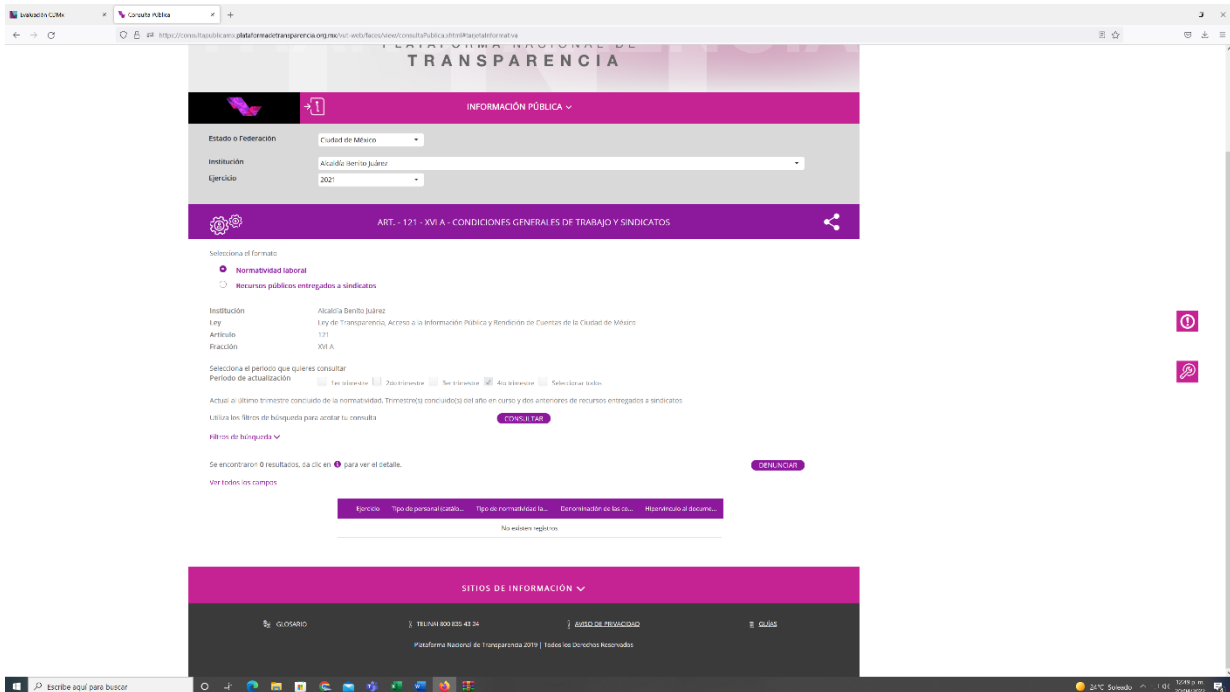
Evaluación CDMx
Consulta Pública
https://consultapublicamx.plataformadetransparencia.org.mx/vut-web/faces/view/consultaPublica.xhtml#tarjetaInformativa

PLATAFORMA NACIONAL DE
TRANSPARENCIA

INFORMACIÓN PÚBLICA

Estado o Federación | Ciudad de México
Institución | Alcaldía Benito Juárez
Ejercicio | 2021

ART. - 121 - XVI A - CONDICIONES GENERALES DE TRABAJO Y SINDICATOS

Selecciona el formato
Normatividad laboral
Recursos públicos entregados a sindicatos

Institución | Alcaldía Benito Juárez
Ley | Ley de Transparencia, Acceso a la Información Pública y Rendición de Cuentas de la Ciudad de México
Artículo | 121
Fracción | XVI A

Selecciona el periodo que quieres consultar
Periodo de actualización | 1er trimestre | 2do trimestre | 3er trimestre | 4to trimestre | Seleccionar todos

Actual: último trimestre concluido de la normatividad. Trimestre(s) concluido(s) del año en curso y dos anteriores de recursos entregados a sindicatos

Utiliza los filtros de búsqueda para acotar tu consulta
CONSULTAR

Filtros de búsqueda

Se encontraron 0 resultados, da clic en para ver el detalle.
DENUNCIAR

Ver todos los campos

| Ejercicio | Tipo de personal (catálo... | Tipo de normatividad la... | Denominación de las co... | Hipervínculo al docume... |
|---|---|---|---|---|
| No existen registros | | | | |

SITIOS DE INFORMACIÓN

GLOSARIO
TELINAI 800 835 43 24
AVISO DE PRIVACIDAD
GUÍAS

Plataforma Nacional de Transparencia 2019 | Todos los Derechos Reservados

Escribe aquí para buscar
24°C Soleado
12:49 p. m.